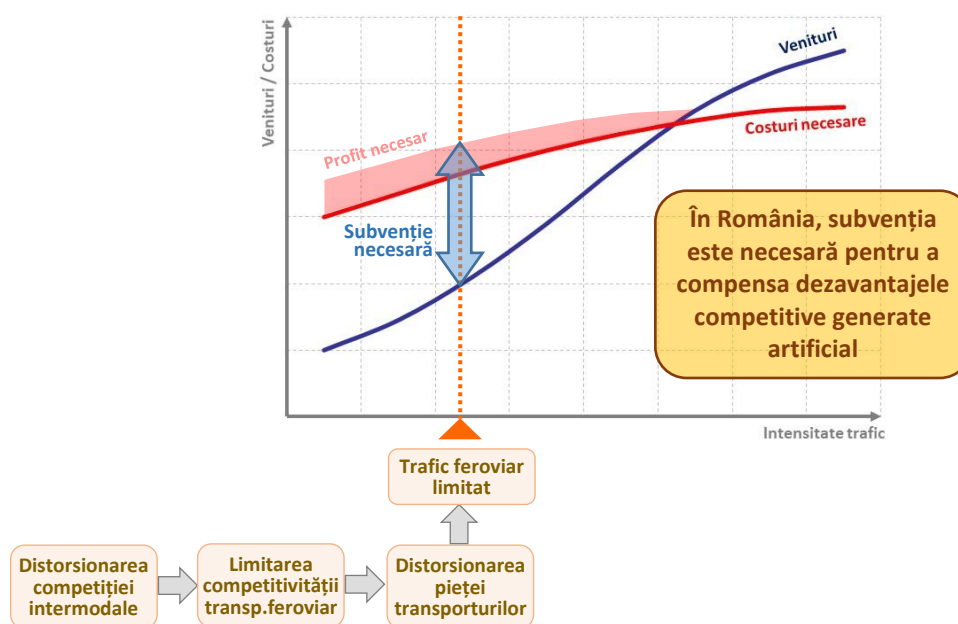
Venituri / Costuri

Venituri

Costuri necesare

Profit necesar

Subvenție necesară

În România, subvenția este necesară pentru a compensa dezavantajele competitive generate artificial

Intensitate trafic

Trafic feroviar limitat

Distorsionarea competiției intermodale

Limitarea competitivității transp.feroviar

Distorsionarea pieței transporturilor